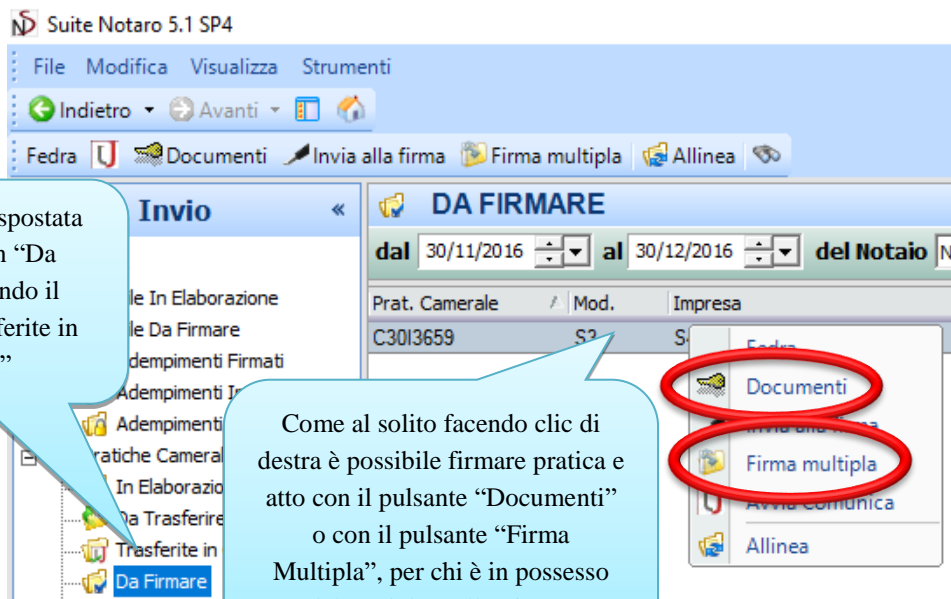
Suite Notaro 5.1 SP4

File Modifica Visualizza Strumenti

Indietro Avanti

Fedra Documenti Invia alla firma Firma multipla Allinea

spostata n “Da ndo il ferite in ”

Invio «

le In Elaborazione
le Da Firmare
Adempimenti Firmati
Adempimenti In
Adempimenti
ratiche Cameral
In Elaborazio
Da Trasferire
Trasferite in
Da Firmare

DA FIRMARE

dal 30/11/2016 al 30/12/2016 del Notaio N

| Prat. Camerale | Mod. | Impresa |
|---|---|---|
| C30I3659 | S2 | S |

Fedra
Documenti
Invia alla firma
Firma multipla
Avvia Comunica
Allinea

Come al solito facendo clic di destra è possibile firmare pratica e atto con il pulsante “Documenti” o con il pulsante “Firma Multipla”, per chi è in possesso